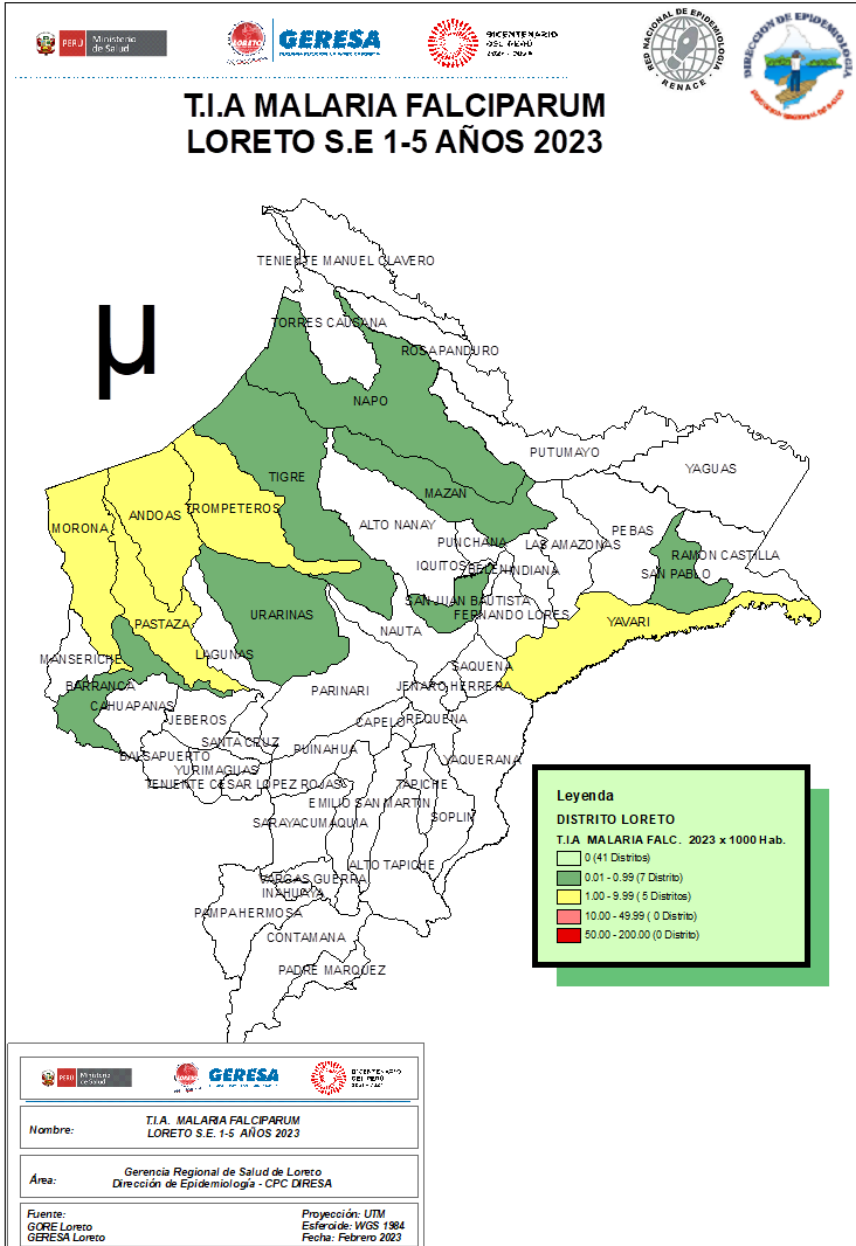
PERÚ Ministerio de Salud
GERESA
BICENTENARIO DEL PERÚ 2021 - 2024
RED NACIONAL DE EPIDEMIOLOGIA RENACE
DIRECCIÓN DE EPIDEMIOLOGIA

T.I.A MALARIA FALCIPARUM
LORETO S.E 1-5 AÑOS 2023

μ

TENIENTE MANUEL CLAVERO
TORRES CAUSANA
ROSA PANDURO
NAPO
PUTUMAYO
YAGUAS
TIGRE
MAZAN
MORONA
ANDOAS
TROMPETEROS
ALTO NANAY
PUNCHANA
LAS AMAZONAS
PEBAS
RAMON CASTILLA
IQUITOS
BELEN
INDIANA
SAN PABLO
SAN JUAN BAUTISTA
FERNANDO LORES
YAVARI
URARINAS
PASTAZA
NAUTA
LAGUNAS
MANSERICHE
SAQUENA
BARRANCA
PARINARI
JENARO HERRERA
CAHUAPANAS
JEBEROS
CAPELO
REQUENA
SANTA CRUZ
BALSAPUERTO
PUINAHUA
YAQUERANA
YURIMAGUAS
TENIENTE CESAR LOPEZ ROJAS
TAPICHE
EMILIO SAN MARTIN
SOPLIN
SARAYACU
MAQUIA
ALTO TAPICHE
VARGAS GUERRA
INAHUAYA
PAMPA HERMOSA
CONTAMANA
PADRE MARQUEZ

Leyenda
DISTRITO LORETO
T.I.A MALARIA FALC. 2023 x 1000 Hab.
0 (41 Distritos)
0.01 - 0.99 (7 Distrito)
1.00 - 9.99 ( 5 Distritos)
10.00 - 49.99 ( 0 Distrito)
50.00 - 200.00 (0 Distrito)

PERÚ Ministerio de Salud
GERESA
BICENTENARIO DEL PERÚ 2021 - 2024

Nombre: T.I.A. MALARIA FALCIPARUM LORETO S.E. 1-5 AÑOS 2023

Área: Gerencia Regional de Salud de Loreto
Dirección de Epidemiología - CPC DIRESA

Fuente:
GORE Loreto
GERESA Loreto

Proyección: UTM
Esferoide: WGS 1984
Fecha: Febrero 2023